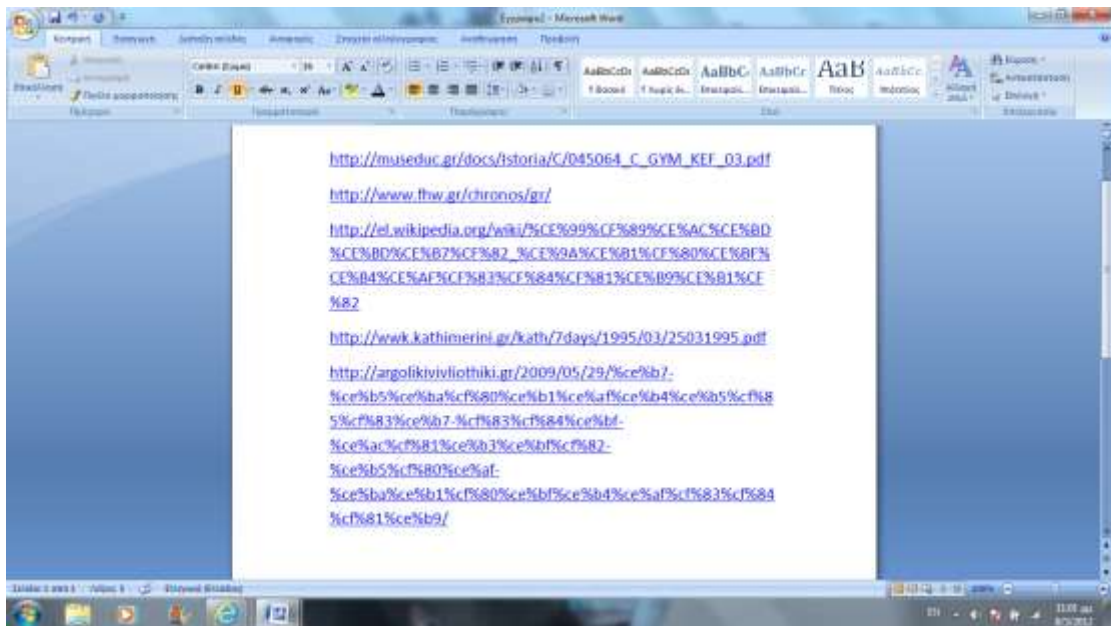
Έγγραφο2 - Microsoft Word

Κεντρική Εισαγωγή Διάταξη σελίδας Αναφορές Στοιχεία αλληλογραφίας Αναθεώρηση Προβολή

Επικόλληση

Calibri (Σώμα) 11

AaBbCcDc AaBbCcDc AaBbC AaBbCc AaB AaBbCc

¶ Κανονικό ¶ Χωρίς διά... Επικεφαλί... Επικεφαλί... Τίτλος Υπότιτλος

Πρόχειρο Γραμματοσειρά Παράγραφος Στυλ Επεξεργασία

http://museduc.gr/docs/istoria/C/045064_C_GYM_KEF_03.pdf

http://www.fhw.gr/chronos/gr/

http://el.wikipedia.org/wiki/%CE%99%CF%89%CE%AC%CE%BD%CE%BD%CE%B7%CF%82_%CE%9A%CE%B1%CF%80%CE%BF%CE%B4%CE%AF%CF%83%CF%84%CF%81%CE%B9%CE%B1%CF%82

http://wwk.kathimerini.gr/kath/7days/1995/03/25031995.pdf

http://argolikivivliothiki.gr/2009/05/29/%ce%b7-%ce%b5%ce%ba%cf%80%ce%b1%ce%af%ce%b4%ce%b5%cf%85%cf%83%ce%b7-%cf%83%cf%84%ce%bf-%ce%ac%cf%81%ce%b3%ce%bf%cf%82-%ce%b5%cf%80%ce%af-%ce%ba%ce%b1%cf%80%ce%bf%ce%b4%ce%af%cf%83%cf%84%cf%81%ce%b9/

Σελίδα: 1 από 1 Λέξεις: 5 Ελληνικά (Ελλάδα)

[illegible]